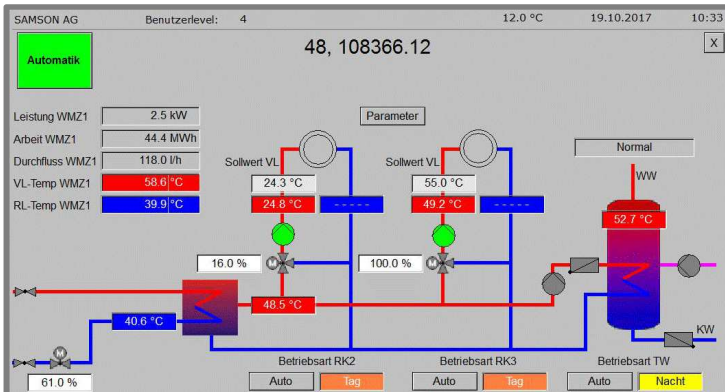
SAMSON AG Benutzerlevel: 4 12.0 °C 19.10.2017 10:33

Automatik

48, 108366.12

X

Leistung WMZ1 2.5 kW
Arbeit WMZ1 44.4 MWh
Durchfluss WMZ1 118.0 l/h
VL-Temp WMZ1 58.6 °C
RL-Temp WMZ1 39.9 °C

Parameter

Sollwert VL
24.3 °C
24.8 °C
-----

Sollwert VL
55.0 °C
49.2 °C
-----

Normal

WW

52.7 °C

16.0 %

M

100.0 %

M

48.5 °C

40.6 °C

M

KW

61.0 %

Betriebsart RK2
Auto Tag

Betriebsart RK3
Auto Tag

Betriebsart TW
Auto Nacht